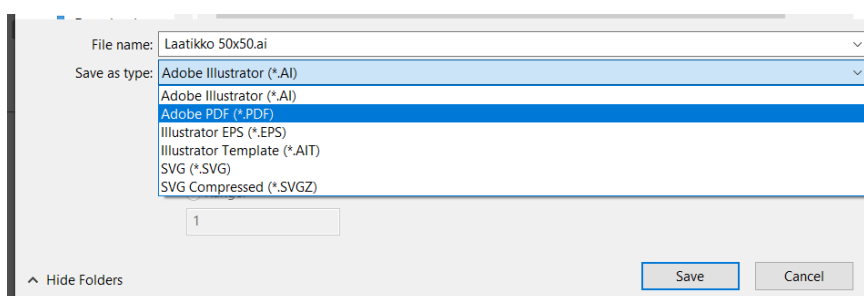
File name: Laatikko 50x50.ai

Save as type: Adobe Illustrator (*.AI)

Adobe Illustrator (*.AI)
Adobe PDF (*.PDF)
Illustrator EPS (*.EPS)
Illustrator Template (*.AIT)
SVG (*.SVG)
SVG Compressed (*.SVGZ)

1

^ Hide Folders

Save

Cancel